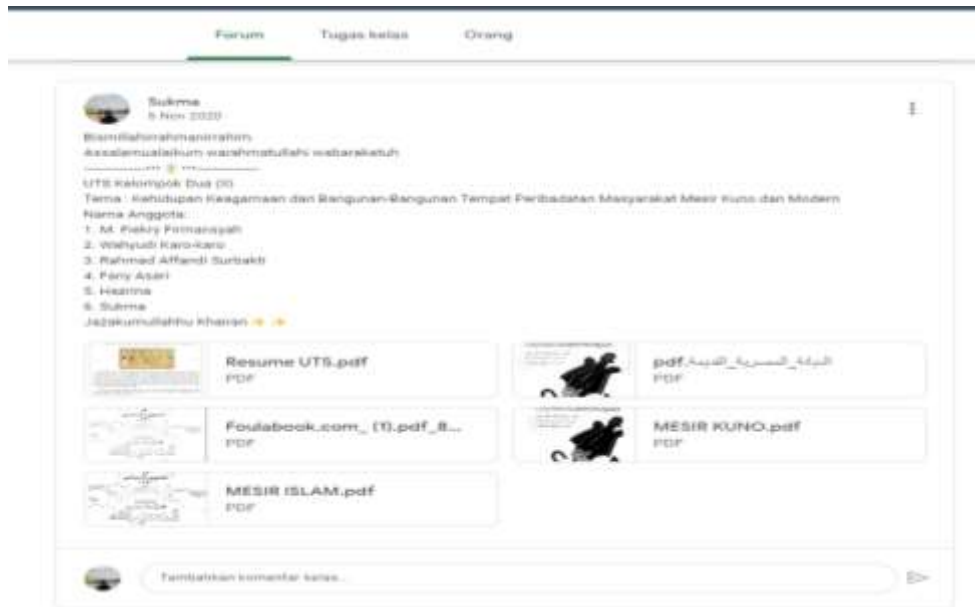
Forum Tugas kelas Orang

Sukma
5 Nov 2020

Bismillahirrahmanirrahim
Assalamualaikum warahmatullahi wabarakatuh
——————— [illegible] ———————
UTS Kelompok Dua (II)
Tema : Kehidupan Keagamaan dan Bangunan-Bangunan Tempat Peribadatan Masyarakat Mesir Kuno dan Modern
Nama Anggota:
1. M. Fiekry Firmansyah
2. Wahyudi Karo-karo
3. Rahmad Affandi Surbakti
4. Fany Asari
5. Hazrina
6. Sukma
Jazakumullahu khairan

Resume UTS.pdf
PDF

pdf.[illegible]
PDF

Foulabook.com_ (1).pdf_8...
PDF

MESIR KUNO.pdf
PDF

MESIR ISLAM.pdf
PDF

Tambahkan komentar kelas...